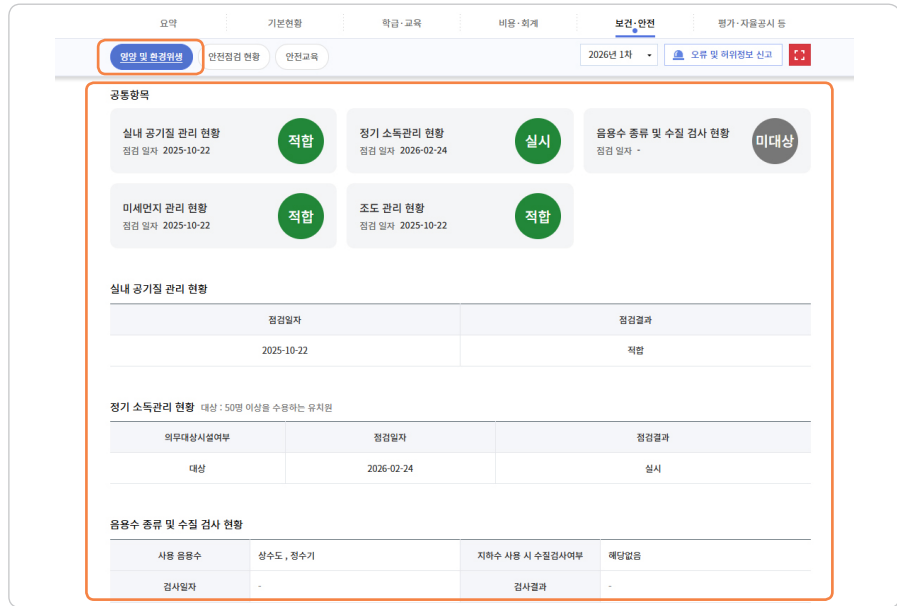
요약 | 기본현황 | 학급·교육 | 비용·회계 | 보건·안전 | 평가·자율공시 등

영양 및 환경위생 | 안전점검 현황 | 안전교육

2026년 1차

오류 및 허위정보 신고

공통항목

실내 공기질 관리 현황
점검 일자 2025-10-22
적합

정기 소독관리 현황
점검 일자 2026-02-24
실시

음용수 종류 및 수질 검사 현황
점검 일자 -
미대상

미세먼지 관리 현황
점검 일자 2025-10-22
적합

조도 관리 현황
점검 일자 2025-10-22
적합

실내 공기질 관리 현황

| 점검일자 | 점검결과 |
|---|---|
| 2025-10-22 | 적합 |

정기 소독관리 현황 대상 : 50명 이상을 수용하는 유치원

| 의무대상시설여부 | 점검일자 | 점검결과 |
|---|---|---|
| 대상 | 2026-02-24 | 실시 |

음용수 종류 및 수질 검사 현황

| 사용 음용수 | 상수도 , 정수기 | 지하수 사용 시 수질검사여부 | 해당없음 |
|---|---|---|---|
| 검사일자 | - | 검사결과 | - |